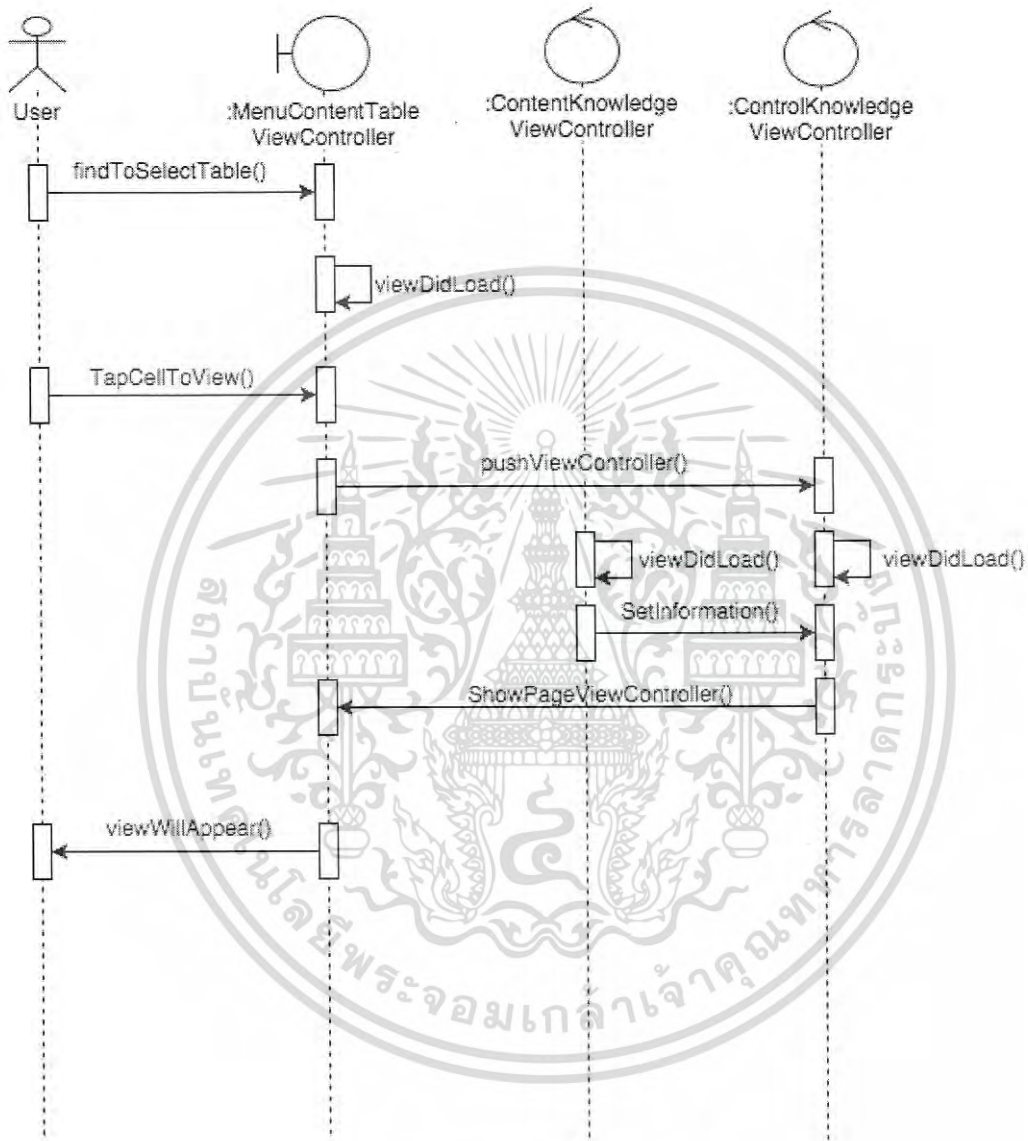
User

:MenuContentTable ViewController

:ContentKnowledge ViewController

:ControlKnowledge ViewController

findToSelectTable()

viewDidLoad()

TapCellToView()

pushViewController()

viewDidLoad()

viewDidLoad()

SetInformation()

ShowPageViewController()

viewWillAppear()

สถาบันเทคโนโลยีพระจอมเกล้าเจ้าคุณทหารลาดกระบัง